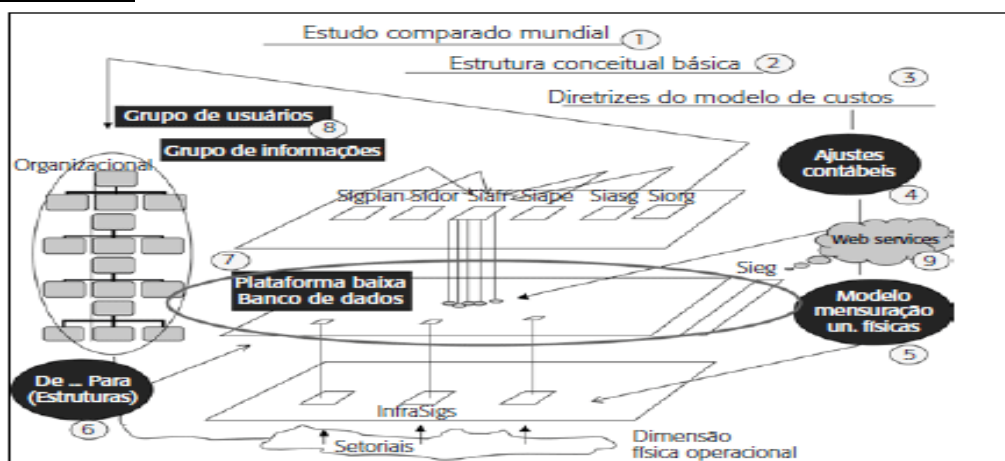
Estudo comparado mundial ①

Estrutura conceitual básica ②

③

Diretrizes do modelo de custos

Grupo de usuários ⑧

Grupo de informações

Organizacional

Ajustes contábeis

④

Sigplan Sidor Siafi Siape Siasg Siorg

Web services

⑨

⑦

Plataforma baixa Banco de dados

Sieg

Modelo mensuração un. físicas

⑤

De ... Para (Estruturas)

⑥

InfraSigs

Setoriais

Dimensão física operacional